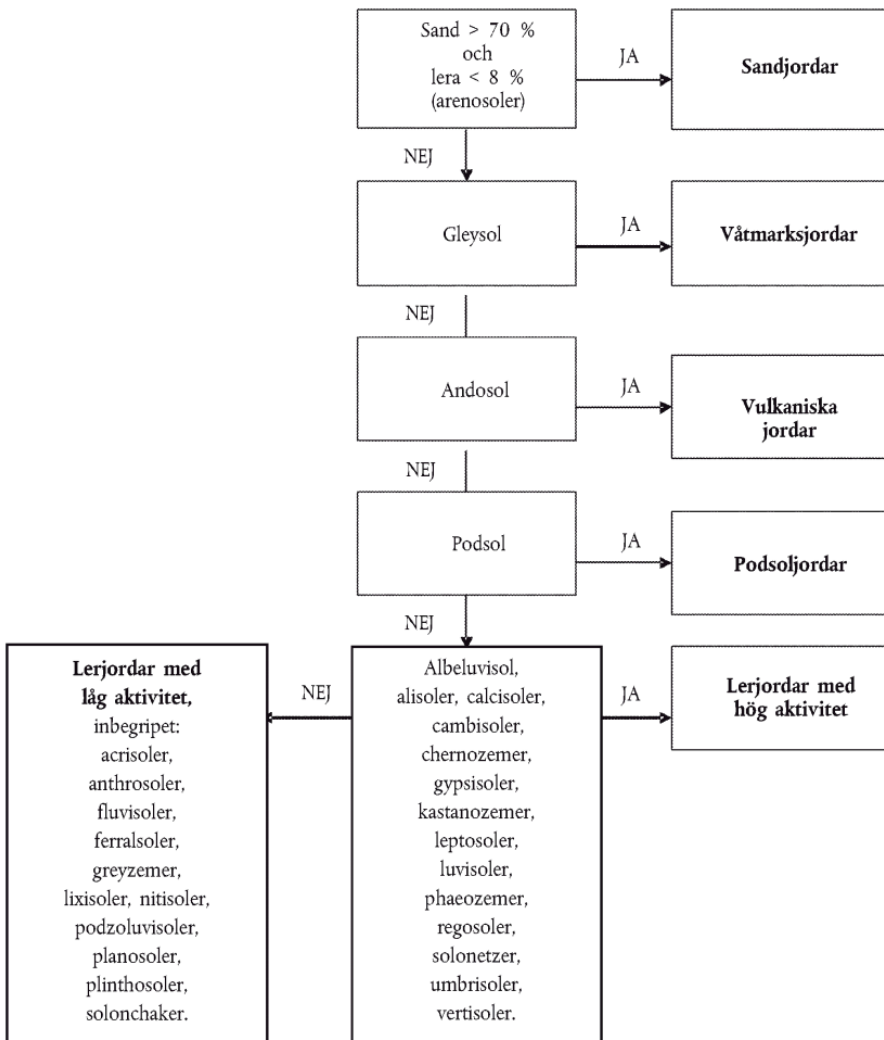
Sand > 70 % och lera < 8 % (arenosoler)

JA

Sandjordar

NEJ

Gleysol

JA

Våtmarksjordar

NEJ

Andosol

JA

Vulkaniska jordar

NEJ

Podsol

JA

Podsoljordar

NEJ

Lerjordar med låg aktivitet, inbegripet: acrisoler, anthrosoler, fluvisoler, ferralsoler, greyzemer, lixisoler, nitisoler, podzoluvisoler, planosoler, plinthosoler, solonchaker.

NEJ

Albeluvisol, alisoler, calcisoler, cambisoler, chernozemer, gypsisoler, kastanozemer, leptosoler, luvisoler, phaeozemer, regosoler, solonetzer, umbrisoler, vertisoler.

JA

Lerjordar med hög aktivitet